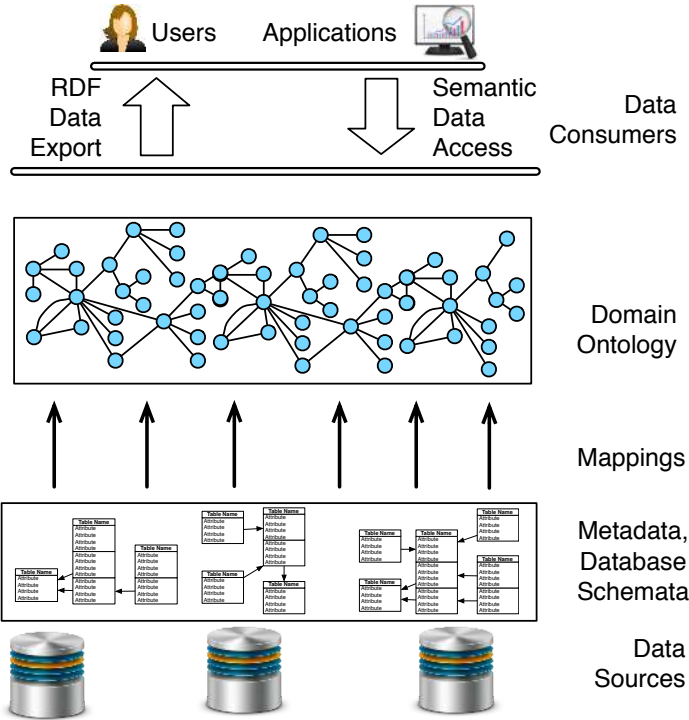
Users Applications

RDF Data Export

Semantic Data Access

Data Consumers

Domain Ontology

Mappings

| Table Name |
|---|
| Attribute |
| Attribute |
| Attribute |
| Attribute |
| Attribute |

| Table Name |
|---|
| Attribute |
| Attribute |
| Attribute |
| Attribute |
| Attribute |
| Attribute |
| Attribute |
| Attribute |
| Attribute |
| Attribute |
| Attribute |

| Table Name |
|---|
| Attribute |
| Attribute |
| Attribute |
| Attribute |
| Attribute |
| Attribute |
| Attribute |
| Attribute |
| Attribute |

| Table Name |
|---|
| Attribute |
| Attribute |
| Attribute |
| Attribute |

| Table Name |
|---|
| Attribute |
| Attribute |
| Attribute |
| Attribute |
| Attribute |
| Attribute |
| Attribute |
| Attribute |
| Attribute |

| Table Name |
|---|
| Attribute |
| Attribute |
| Attribute |
| Attribute |
| Attribute |

| Table Name |
|---|
| Attribute |
| Attribute |
| Attribute |
| Attribute |
| Attribute |

| Table Name |
|---|
| Attribute |
| Attribute |
| Attribute |
| Attribute |

| Table Name |
|---|
| Attribute |
| Attribute |
| Attribute |
| Attribute |
| Attribute |
| Attribute |
| Attribute |
| Attribute |
| Attribute |
| Attribute |
| Attribute |
| Attribute |

| Table Name |
|---|
| Attribute |
| Attribute |
| Attribute |
| Attribute |

| Table Name |
|---|
| Attribute |
| Attribute |
| Attribute |
| Attribute |

| Table Name |
|---|
| Attribute |
| Attribute |
| Attribute |
| Attribute |
| Attribute |
| Attribute |
| Attribute |
| Attribute |
| Attribute |

Metadata, Database Schemata

Data Sources